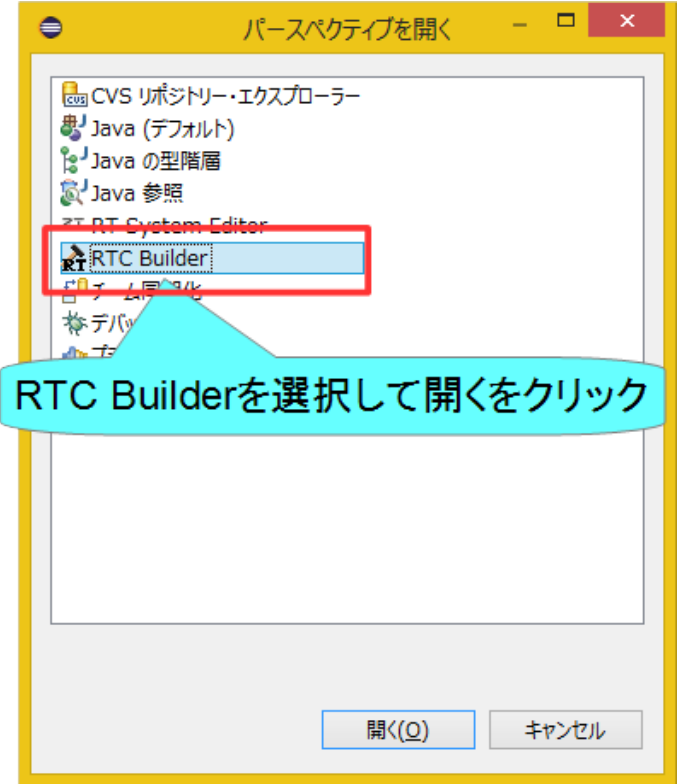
パースペクティブを開く

CVS リポジトリー・エクスプローラー
Java (デフォルト)
Java の型階層
Java 参照
RT System Editor
RTC Builder
チーム同期化
デバッ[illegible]
プ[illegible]

RTC Builderを選択して開くをクリック

開く(O)
キャンセル